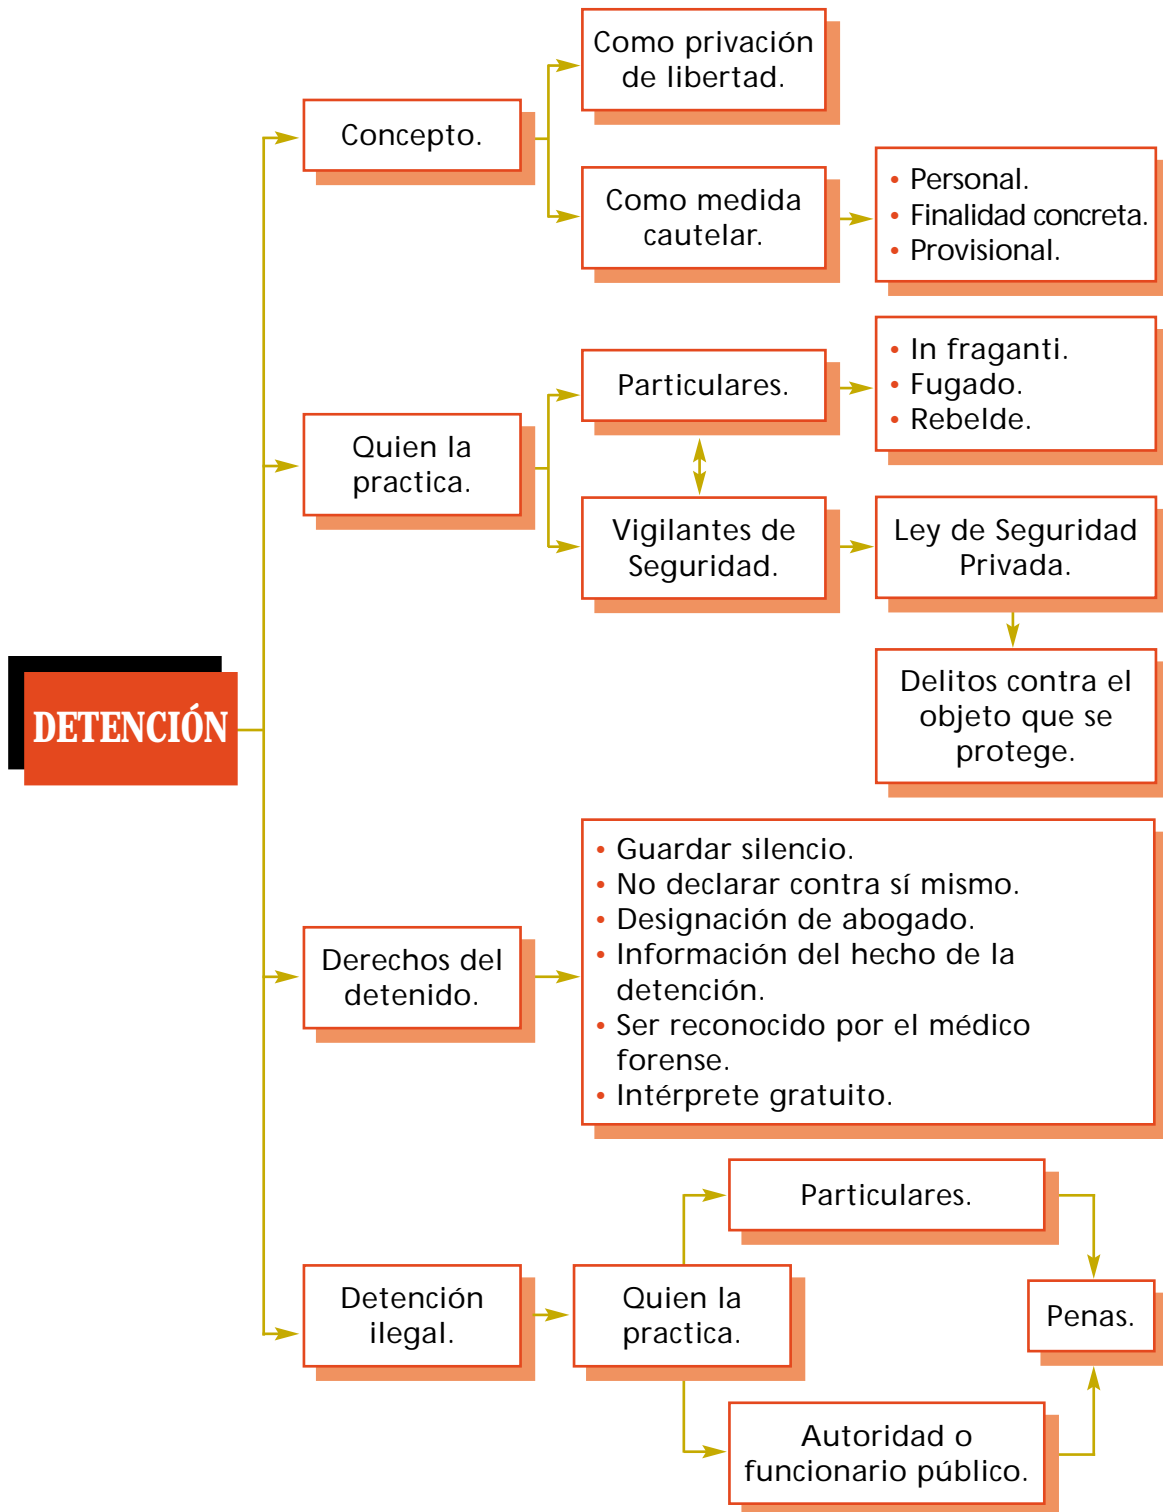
DETENCIÓN

Concepto.

Como privación de libertad.

Como medida cautelar.

• Personal.
• Finalidad concreta.
• Provisional.

Quien la practica.

Particulares.

• In fraganti.
• Fugado.
• Rebelde.

Vigilantes de Seguridad.

Ley de Seguridad Privada.

Delitos contra el objeto que se protege.

Derechos del detenido.

• Guardar silencio.
• No declarar contra sí mismo.
• Designación de abogado.
• Información del hecho de la detención.
• Ser reconocido por el médico forense.
• Intérprete gratuito.

Detención ilegal.

Quien la practica.

Particulares.

Autoridad o funcionario público.

Penas.